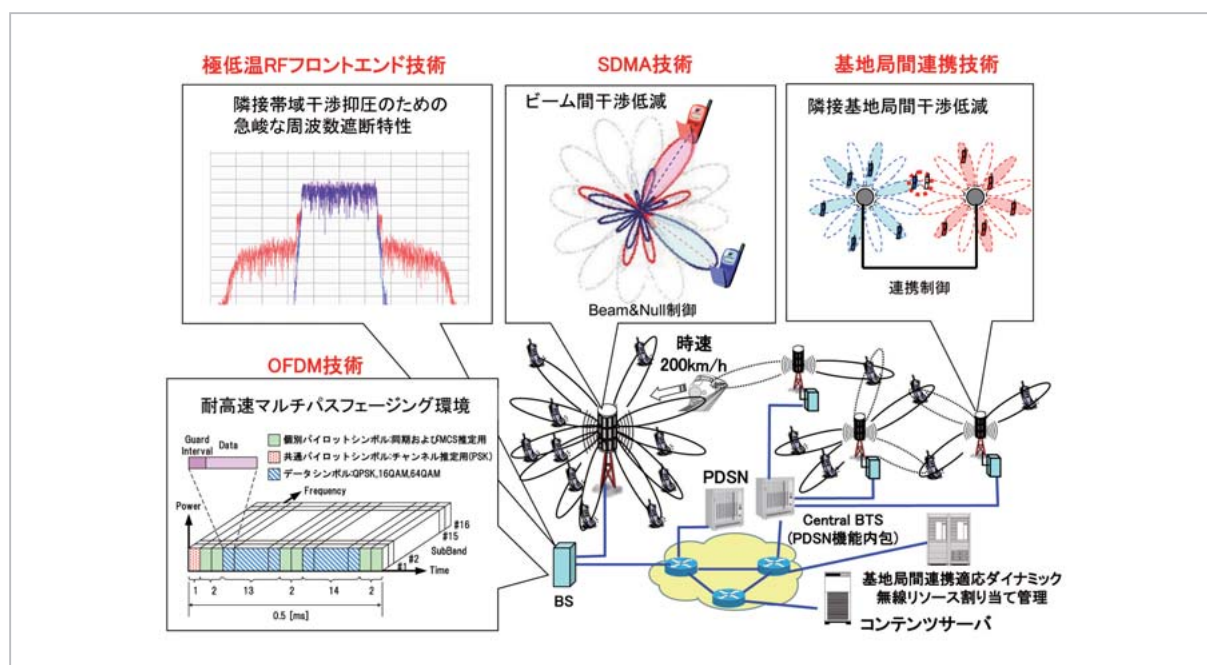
極低温RFフロントエンド技術

隣接帯域干渉抑圧のための急峻な周波数遮断特性

SDMA技術

ビーム間干渉低減

Beam&Null制御

基地局間連携技術

隣接基地局間干渉低減

連携制御

OFDM技術

耐高速マルチパスフェージング環境

Guard Interval

Data

個別パイロットシンボル:同期およびMCS推定用

共通パイロットシンボル:チャネル推定用(PSK)

データシンボル:QPSK,16QAM,64QAM

Power

Frequency

#16

#15

SubBand

#2

#1

Time

1 2 13 2 14 2

0.5 [ms]

時速 200km/h

PDSN

Central BTS (PDSN機能内包)

BS

基地局間連携適応ダイナミック無線リソース割り当て管理

コンテンツサーバ